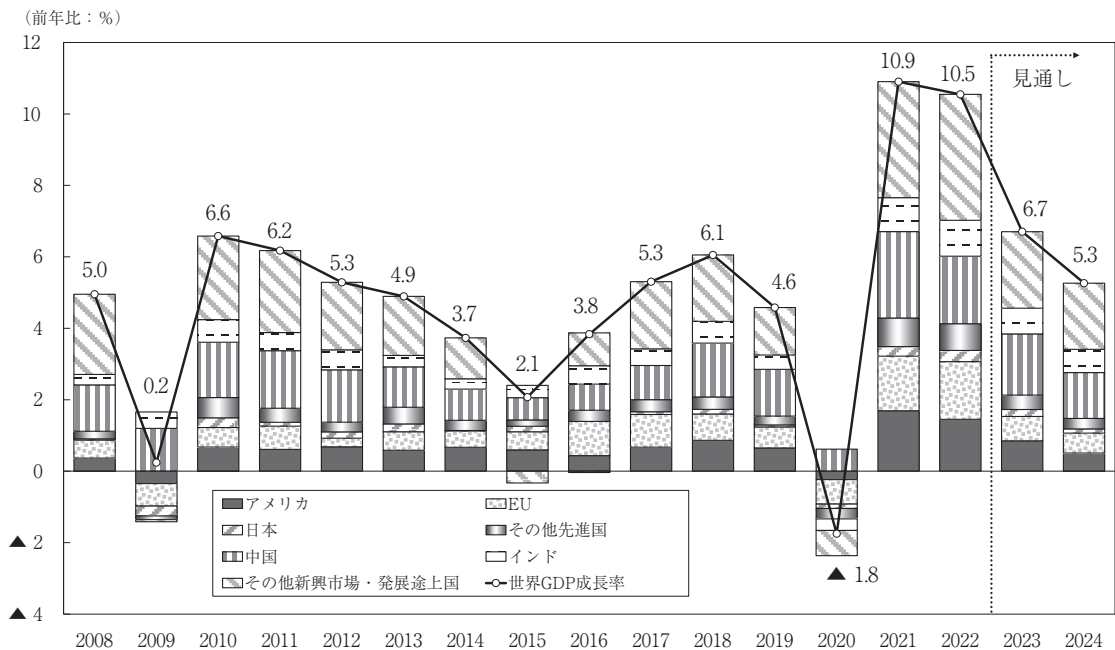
（前年比：%）

12
10
8
6
4
2
0
▲ 2
▲ 4

見通し

5.0
0.2
6.6
6.2
5.3
4.9
3.7
2.1
3.8
5.3
6.1
4.6
▲ 1.8
10.9
10.5
6.7
5.3

アメリカ
EU
日本
その他先進国
中国
インド
その他新興市場・発展途上国
世界GDP成長率

2008 2009 2010 2011 2012 2013 2014 2015 2016 2017 2018 2019 2020 2021 2022 2023 2024